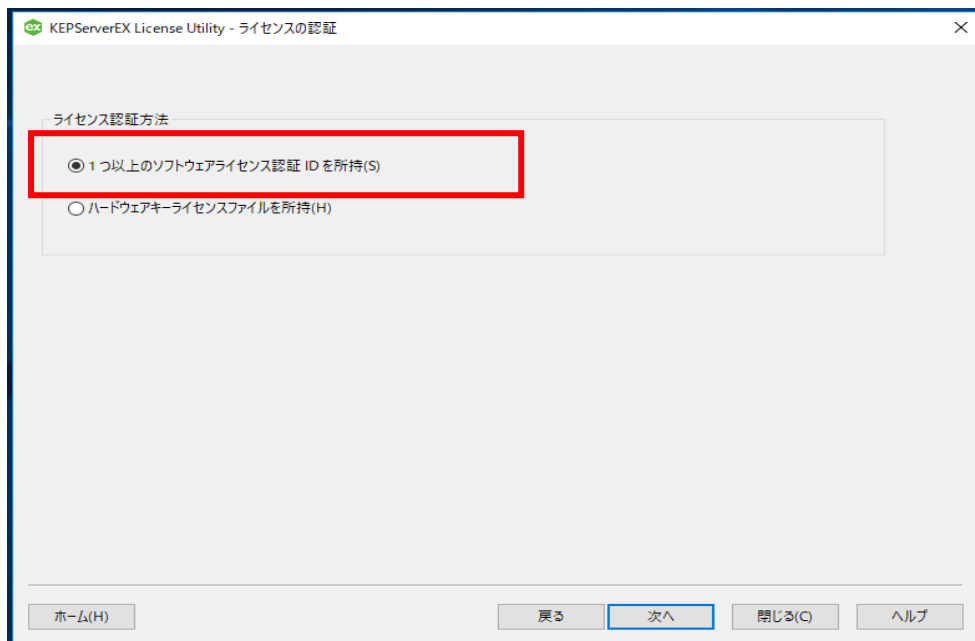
ex KEPServerEX License Utility - ライセンスの認証

×

ライセンス認証方法

◉ 1 つ以上のソフトウェアライセンス認証 ID を所持(S)

○ ハードウェアキーライセンスファイルを所持(H)

ホーム(H)

戻る

次へ

閉じる(C)

ヘルプ